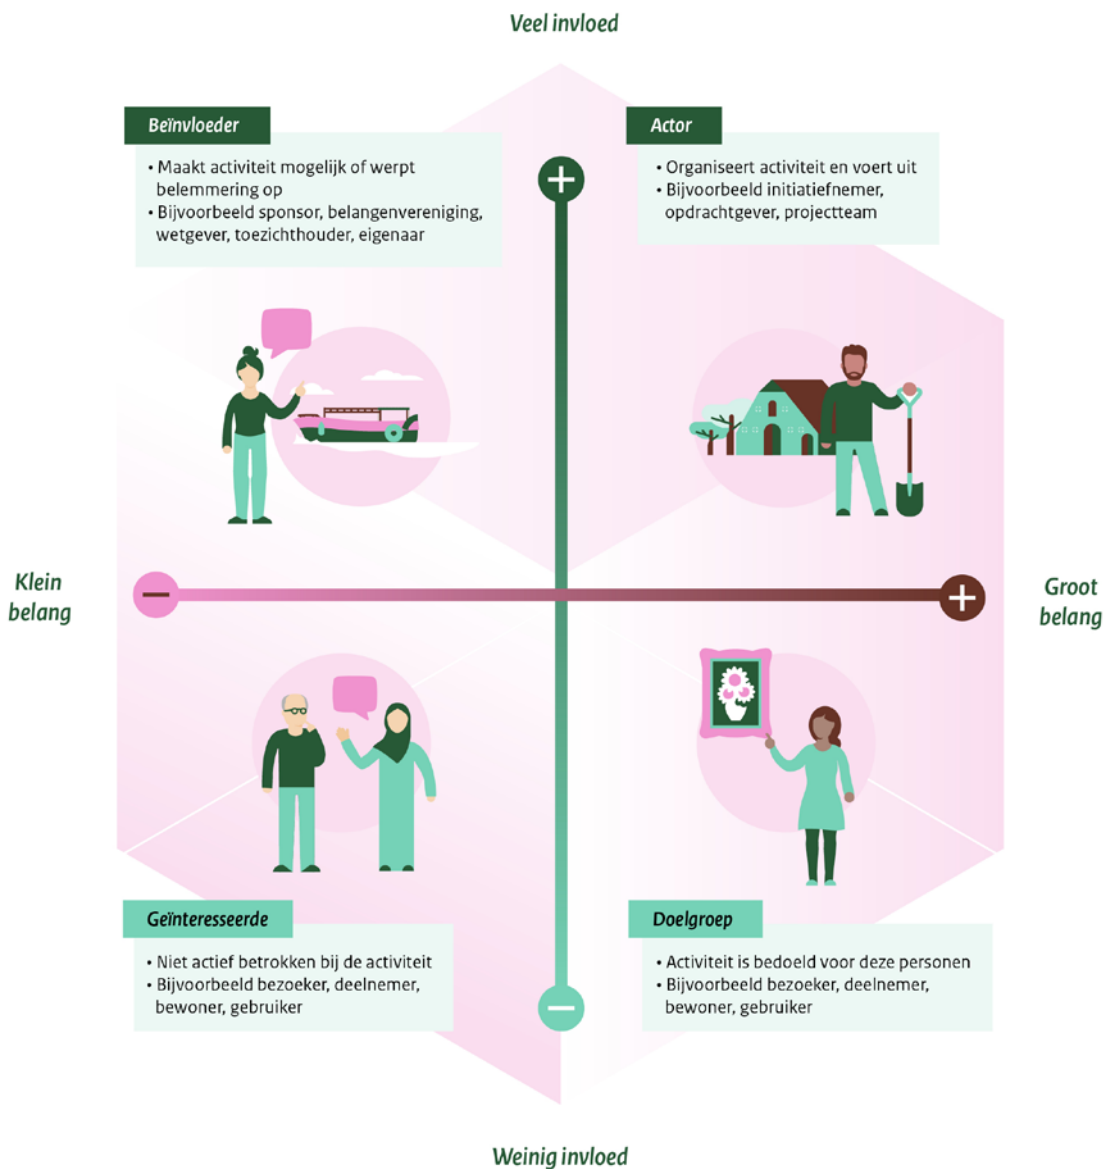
Veel invloed

Beïnvloeder

• Maakt activiteit mogelijk of werpt belemmering op
• Bijvoorbeeld sponsor, belangenvereniging, wetgever, toezichthouder, eigenaar

Actor

• Organiseert activiteit en voert uit
• Bijvoorbeeld initiatiefnemer, opdrachtgever, projectteam

Klein belang

Groot belang

Geïnteresseerde

• Niet actief betrokken bij de activiteit
• Bijvoorbeeld bezoeker, deelnemer, bewoner, gebruiker

Doelgroep

• Activiteit is bedoeld voor deze personen
• Bijvoorbeeld bezoeker, deelnemer, bewoner, gebruiker

Weinig invloed